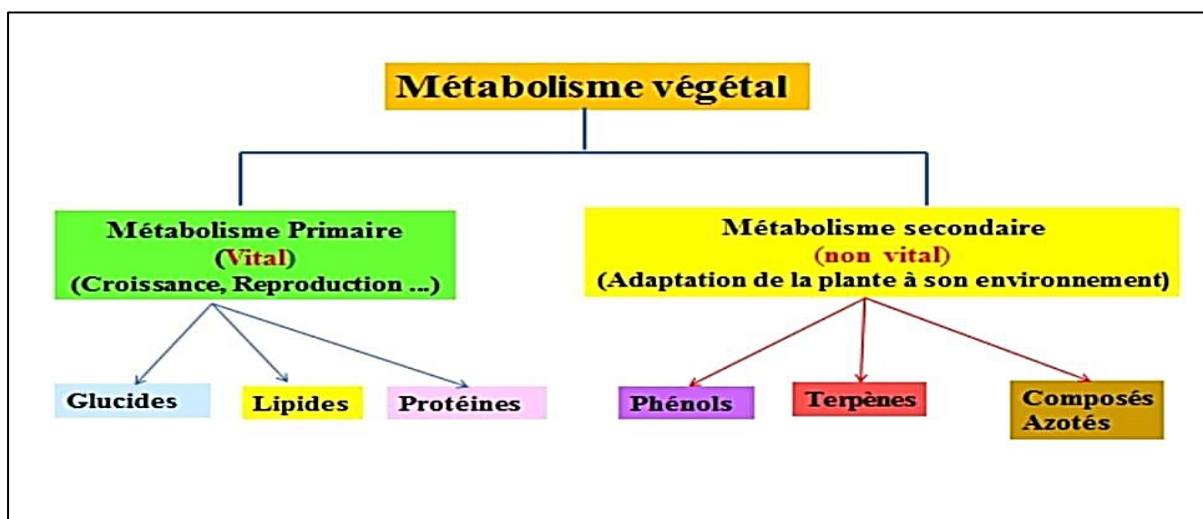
Métabolisme végétal

Métabolisme Primaire
(Vital)
(Croissance, Reproduction ...)

Métabolisme secondaire
(non vital)
(Adaptation de la plante à son environnement)

Glucides

Lipides

Protéines

Phénols

Terpènes

Composés Azotés